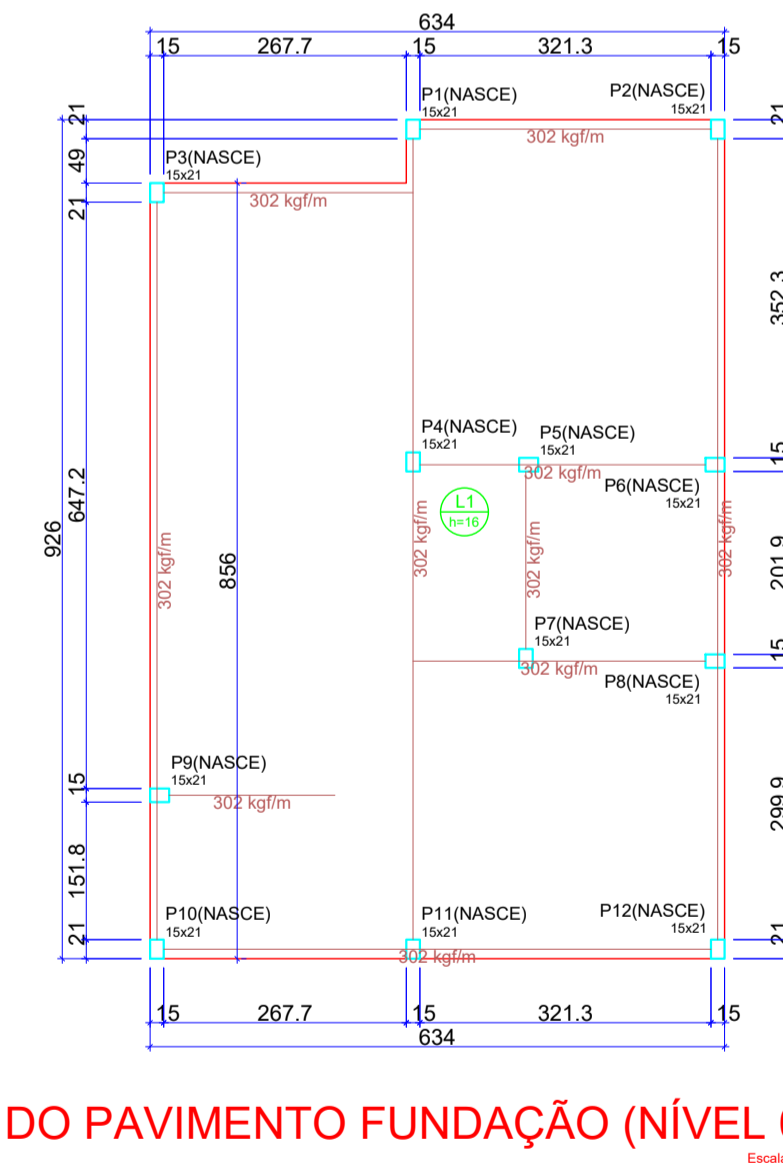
634
15 267.7 15 321.3 15

P1(NASCE)
15x21
P2(NASCE)
15x21
302 kgf/m
P3(NASCE)
15x21
302 kgf/m
21
49
21
647.2
926
856
302 kgf/m
P4(NASCE)
15x21
P5(NASCE)
15x21
302 kgf/m
P6(NASCE)
15x21
L1
h=16
302 kgf/m
302 kgf/m
302 kgf/m
P7(NASCE)
15x21
302 kgf/m
P8(NASCE)
15x21
P9(NASCE)
15x21
302 kgf/m
15
151.8
21
P10(NASCE)
15x21
P11(NASCE)
15x21
P12(NASCE)
15x21
302 kgf/m
21
352.3
15
201.9
15
299.9
21

15 267.7 15 321.3 15
634

DO PAVIMENTO FUNDAÇÃO (NÍVEL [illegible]
Escala